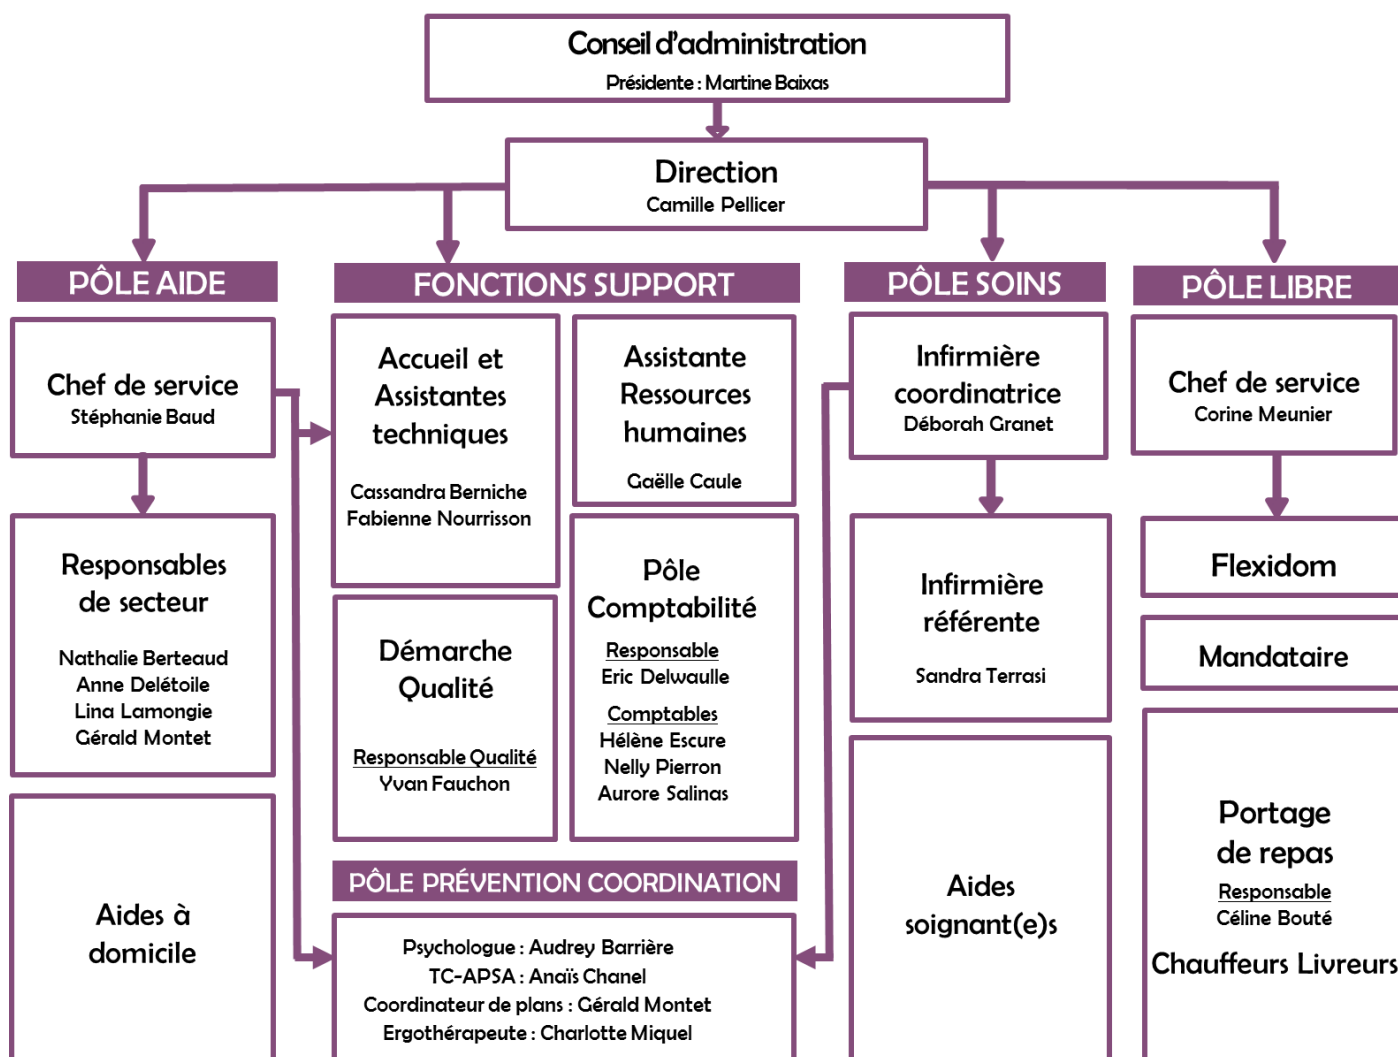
Conseil d'administration
Présidente : Martine Baixas

Direction
Camille Pellicer

PÔLE AIDE

Chef de service
Stéphanie Baud

Responsables de secteur
Nathalie Berteaud
Anne Delétoile
Lina Lamongie
Gérald Montet

Aides à domicile

FONCTIONS SUPPORT

Accueil et Assistantes techniques
Cassandra Berniche
Fabienne Nourrisson

Assistante Ressources humaines
Gaëlle Caule

Démarche Qualité
Responsable Qualité
Yvan Fauchon

Pôle Comptabilité
Responsable
Eric Delwaulle
Comptables
Hélène Escure
Nelly Pierron
Aurore Salinas

PÔLE PRÉVENTION COORDINATION
Psychologue : Audrey Barrière
TC-APSA : Anaïs Chanel
Coordinateur de plans : Gérald Montet
Ergothérapeute : Charlotte Miquel

PÔLE SOINS

Infirmière coordinatrice
Déborah Granet

Infirmière référente
Sandra Terrasi

Aides soignant(e)s

PÔLE LIBRE

Chef de service
Corine Meunier

Flexidom

Mandataire

Portage de repas
Responsable
Céline Bouté
Chauffeurs Livreurs